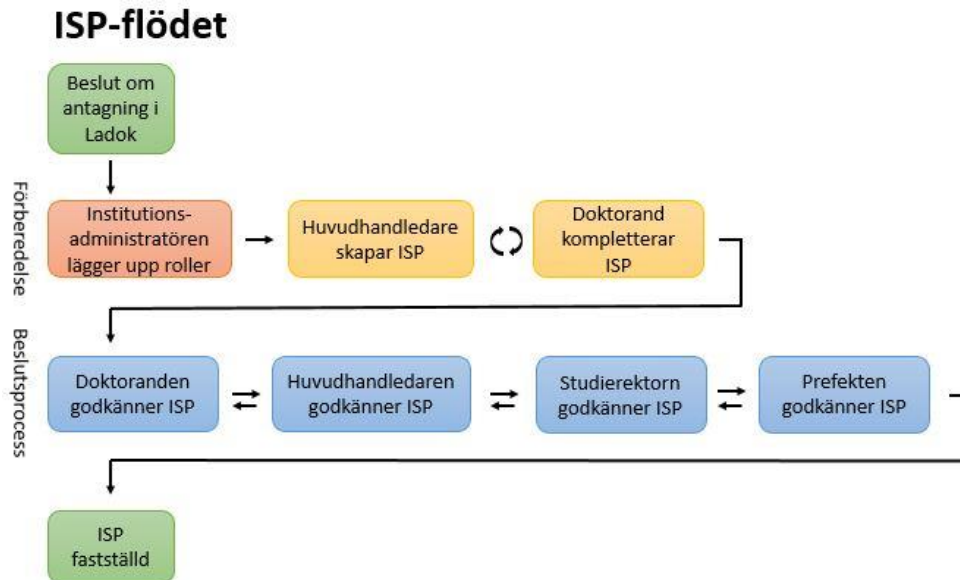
ISP-flödet

Beslut om antagning i Ladok

Förberedelse

Institutions-administratören lägger upp roller

Huvudhandledare skapar ISP

Doktorand kompletterar ISP

Beslutsprocess

Doktoranden godkänner ISP

Huvudhandledaren godkänner ISP

Studierektorn godkänner ISP

Prefekten godkänner ISP

ISP fastställd